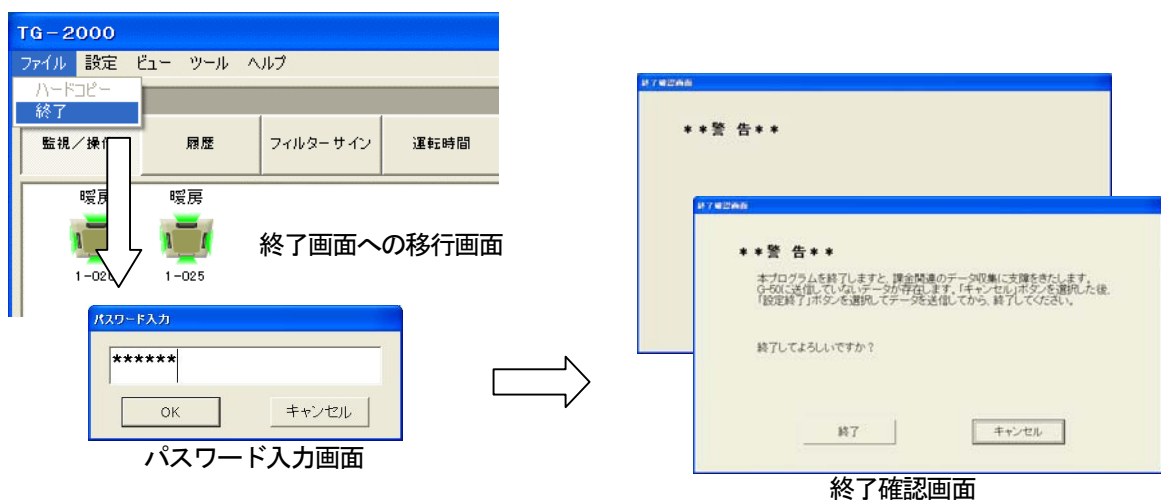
TG－2000

ファイル 設定 ビュー ツール ヘルプ

ハードコピー
終了

監視／操作 履歴 フィルターサイン 運転時間

暖房 暖房

1-026 1-025

終了画面への移行画面

パスワード入力

******

OK キャンセル

パスワード入力画面

終了確認画面

＊＊警 告＊＊

終了確認画面

＊＊警 告＊＊

本プログラムを終了しますと、課金関連のデータ収集に支障をきたします。
G-50に送信していないデータが存在します。「キャンセル」ボタンを選択した後、「設定終了」ボタンを選択してデータを送信してから、終了してください。

終了してよろしいですか？

終了 キャンセル

終了確認画面